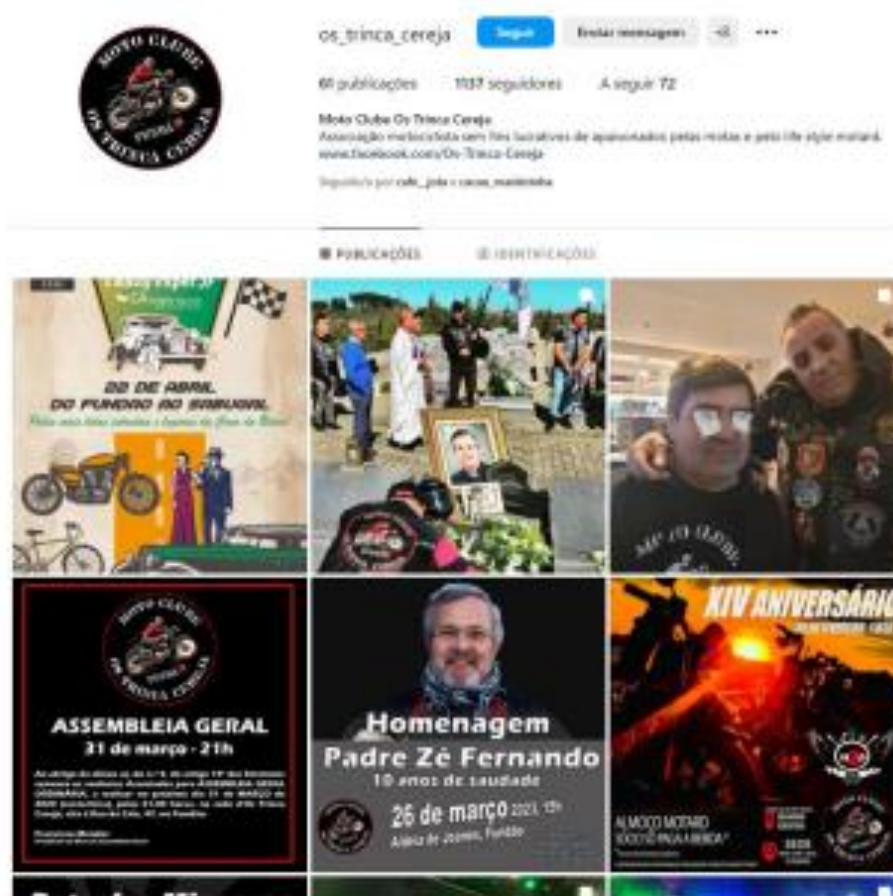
os_trinca_cereja Seguir Enviar mensagem ···

61 publicações 1137 seguidores A seguir 72

Moto Clube Os Trinca Cereja
Associação motociclista sem fins lucrativos de apaixonados pelas motas e pelo life style motard.
www.facebook.com/Os-Trinca-Cereja

Seguido/a por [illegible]

PUBLICAÇÕES IDENTIFICAÇÕES

22 DE ABRIL
DO FUNDÃO AO SABUGAL

MOTO CLUBE OS TRINCA CEREJA
ASSEMBLEIA GERAL
31 de março - 21h
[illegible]

Homenagem
Padre Zé Fernando
10 anos de saudade
26 de março 2023, 15h
Alpedrinha, Fundão

XIV ANIVERSÁRIO
ALMOÇO MOTARD
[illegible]